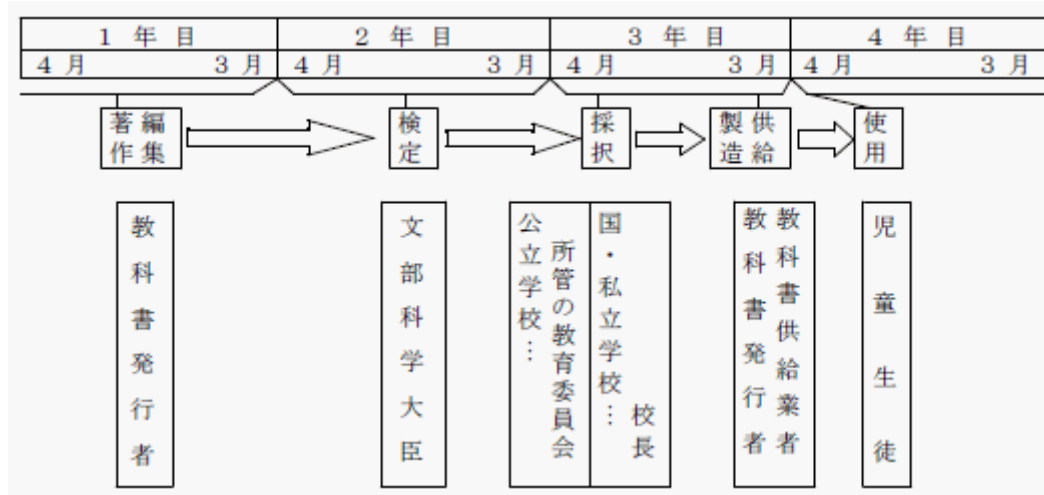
| 1 年 目 | 2 年 目 | 3 年 目 | 4 年 目 |
|---|---|---|---|
| 4 月　　3 月 | 4 月　　3 月 | 4 月　　3 月 | 4 月　　3 月 |

著作編集 → 検定 → 採択 → 製造供給 → 使用

教科書発行者

文部科学大臣

公立学校：所管の教育委員会

国・私立学校：校長

教科書発行者
教科書供給業者

児童生徒